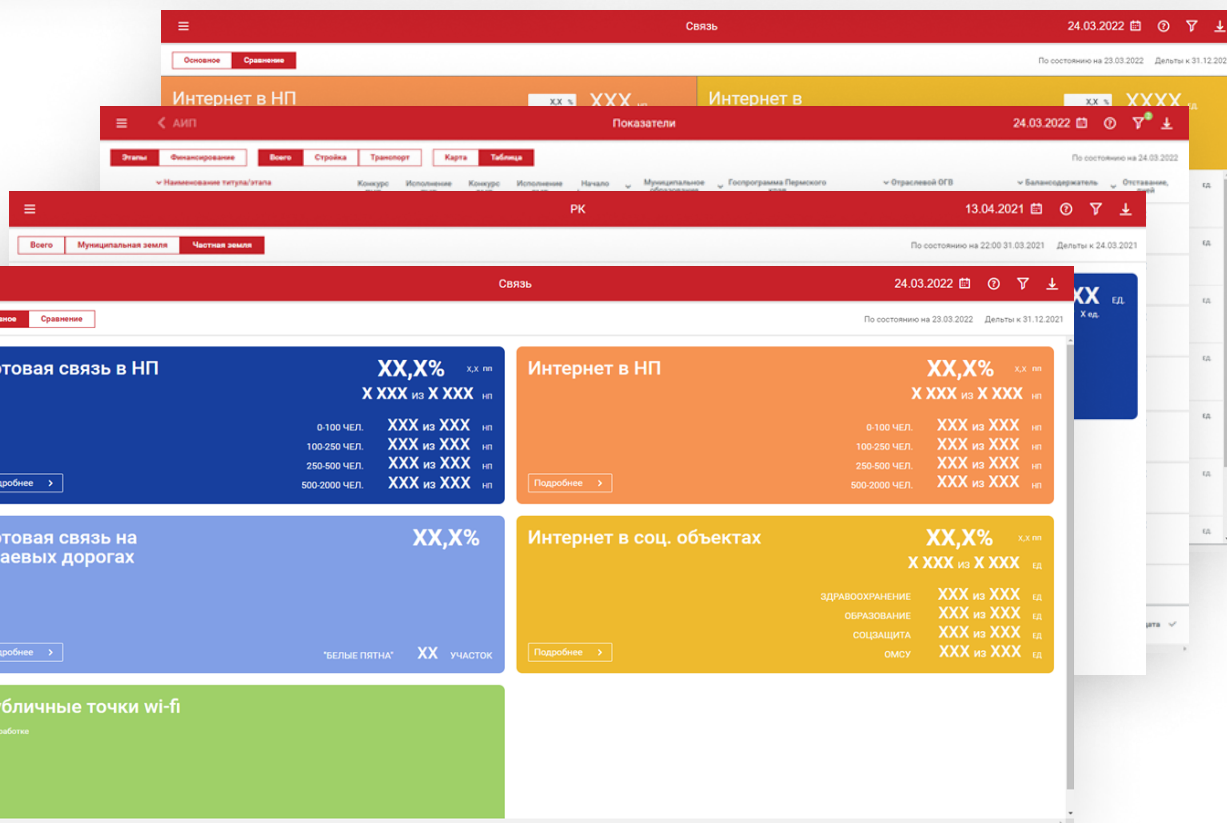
Связь 24.03.2022

Основное Сравнение

По состоянию на 23.03.2022 Дельты к 31.12.2022

Интернет в НП XX,X% XXX

Интернет в XX,X% XXXX

АИП Показатели 24.03.2022

Этапы Финансирование Всего Стройка Транспорт Карта Таблица

По состоянию на 24.03.2022

Наименование титула/этапа Конкурс Исполнение Конкурс Исполнение Начало Муниципальное образование Госпрограмма Пермского края Отраслевой ОГВ Балансодержатель Отставание

РК 13.04.2021

Всего Муниципальная земля Частная земля

По состоянию на 22:00 31.03.2021 Дельты к 24.03.2021

XX ЕД.
X ед.

Связь 24.03.2022

новное Сравнение

По состоянию на 23.03.2022 Дельты к 31.12.2021

отовая связь в НП XX,X% X,X пп
X XXX из X XXX нп
0-100 ЧЕЛ. XXX из XXX нп
100-250 ЧЕЛ. XXX из XXX нп
250-500 ЧЕЛ. XXX из XXX нп
500-2000 ЧЕЛ. XXX из XXX нп
дробнее >

Интернет в НП XX,X% X,X пп
X XXX из X XXX нп
0-100 ЧЕЛ. XXX из XXX нп
100-250 ЧЕЛ. XXX из XXX нп
250-500 ЧЕЛ. XXX из XXX нп
500-2000 ЧЕЛ. XXX из XXX нп
Подробнее >

отовая связь на аевых дорогах XX,X%
"БЕЛЫЕ ПЯТНА" XX УЧАСТОК
дробнее >

Интернет в соц. объектах XX,X% X,X пп
X XXX из X XXX ед
ЗДРАВООХРАНЕНИЕ XXX из XXX ед
ОБРАЗОВАНИЕ XXX из XXX ед
СОЦЗАЩИТА XXX из XXX ед
ОМСУ XXX из XXX ед
Подробнее >

бличные точки wi-fi
работке

ЕД ЕД ЕД ЕД ЕД ЕД ЕД ЕД

дата